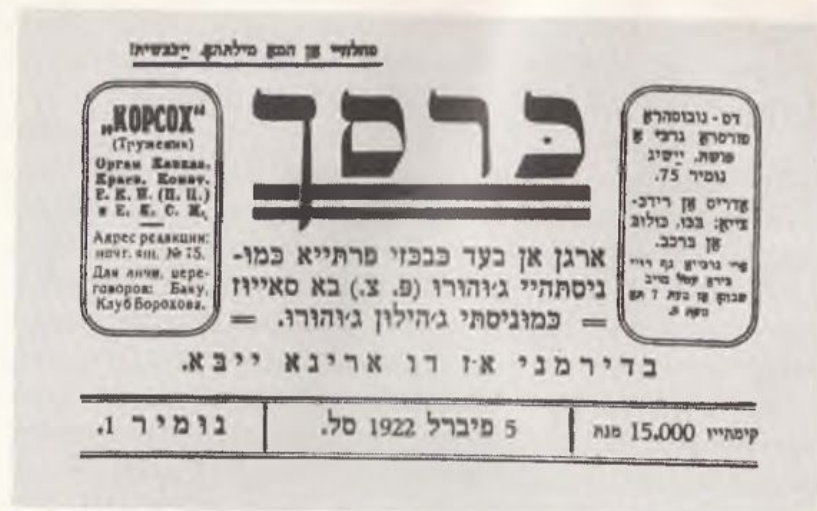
סתלתיר אן המם מילאתע, ייבעשיו!

כרסך

„КОРСОХ"
(Труженик)
Орган Кавказ. Красн. Комит. Е. К. П. (П. Ц.) и Е. К. С. М.
Адрес редакции: почт. ящ. № 75.
Для личн. переговоров: Баку, Клуб Борохова.

דס - נובוסהרע פוריסרע גרוי א פושת. ייסיג נומיר 75.

אדריס אן רידק-ציאן: בכו, כלוב אן ברבך.

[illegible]

ארגן אן בער כבכזי פרתייא כמו-ניסתהיי ג׳והורו (פ. צ.) בא סאייוז = כמוניסתי ג׳הילון ג׳והורו. =

בדירמני א׳ז דו אריגא ייבא.

| נומיר 1. | 5 פיברל 1922 סל. | קימתייו 15.000 מנת |
|---|---|---|